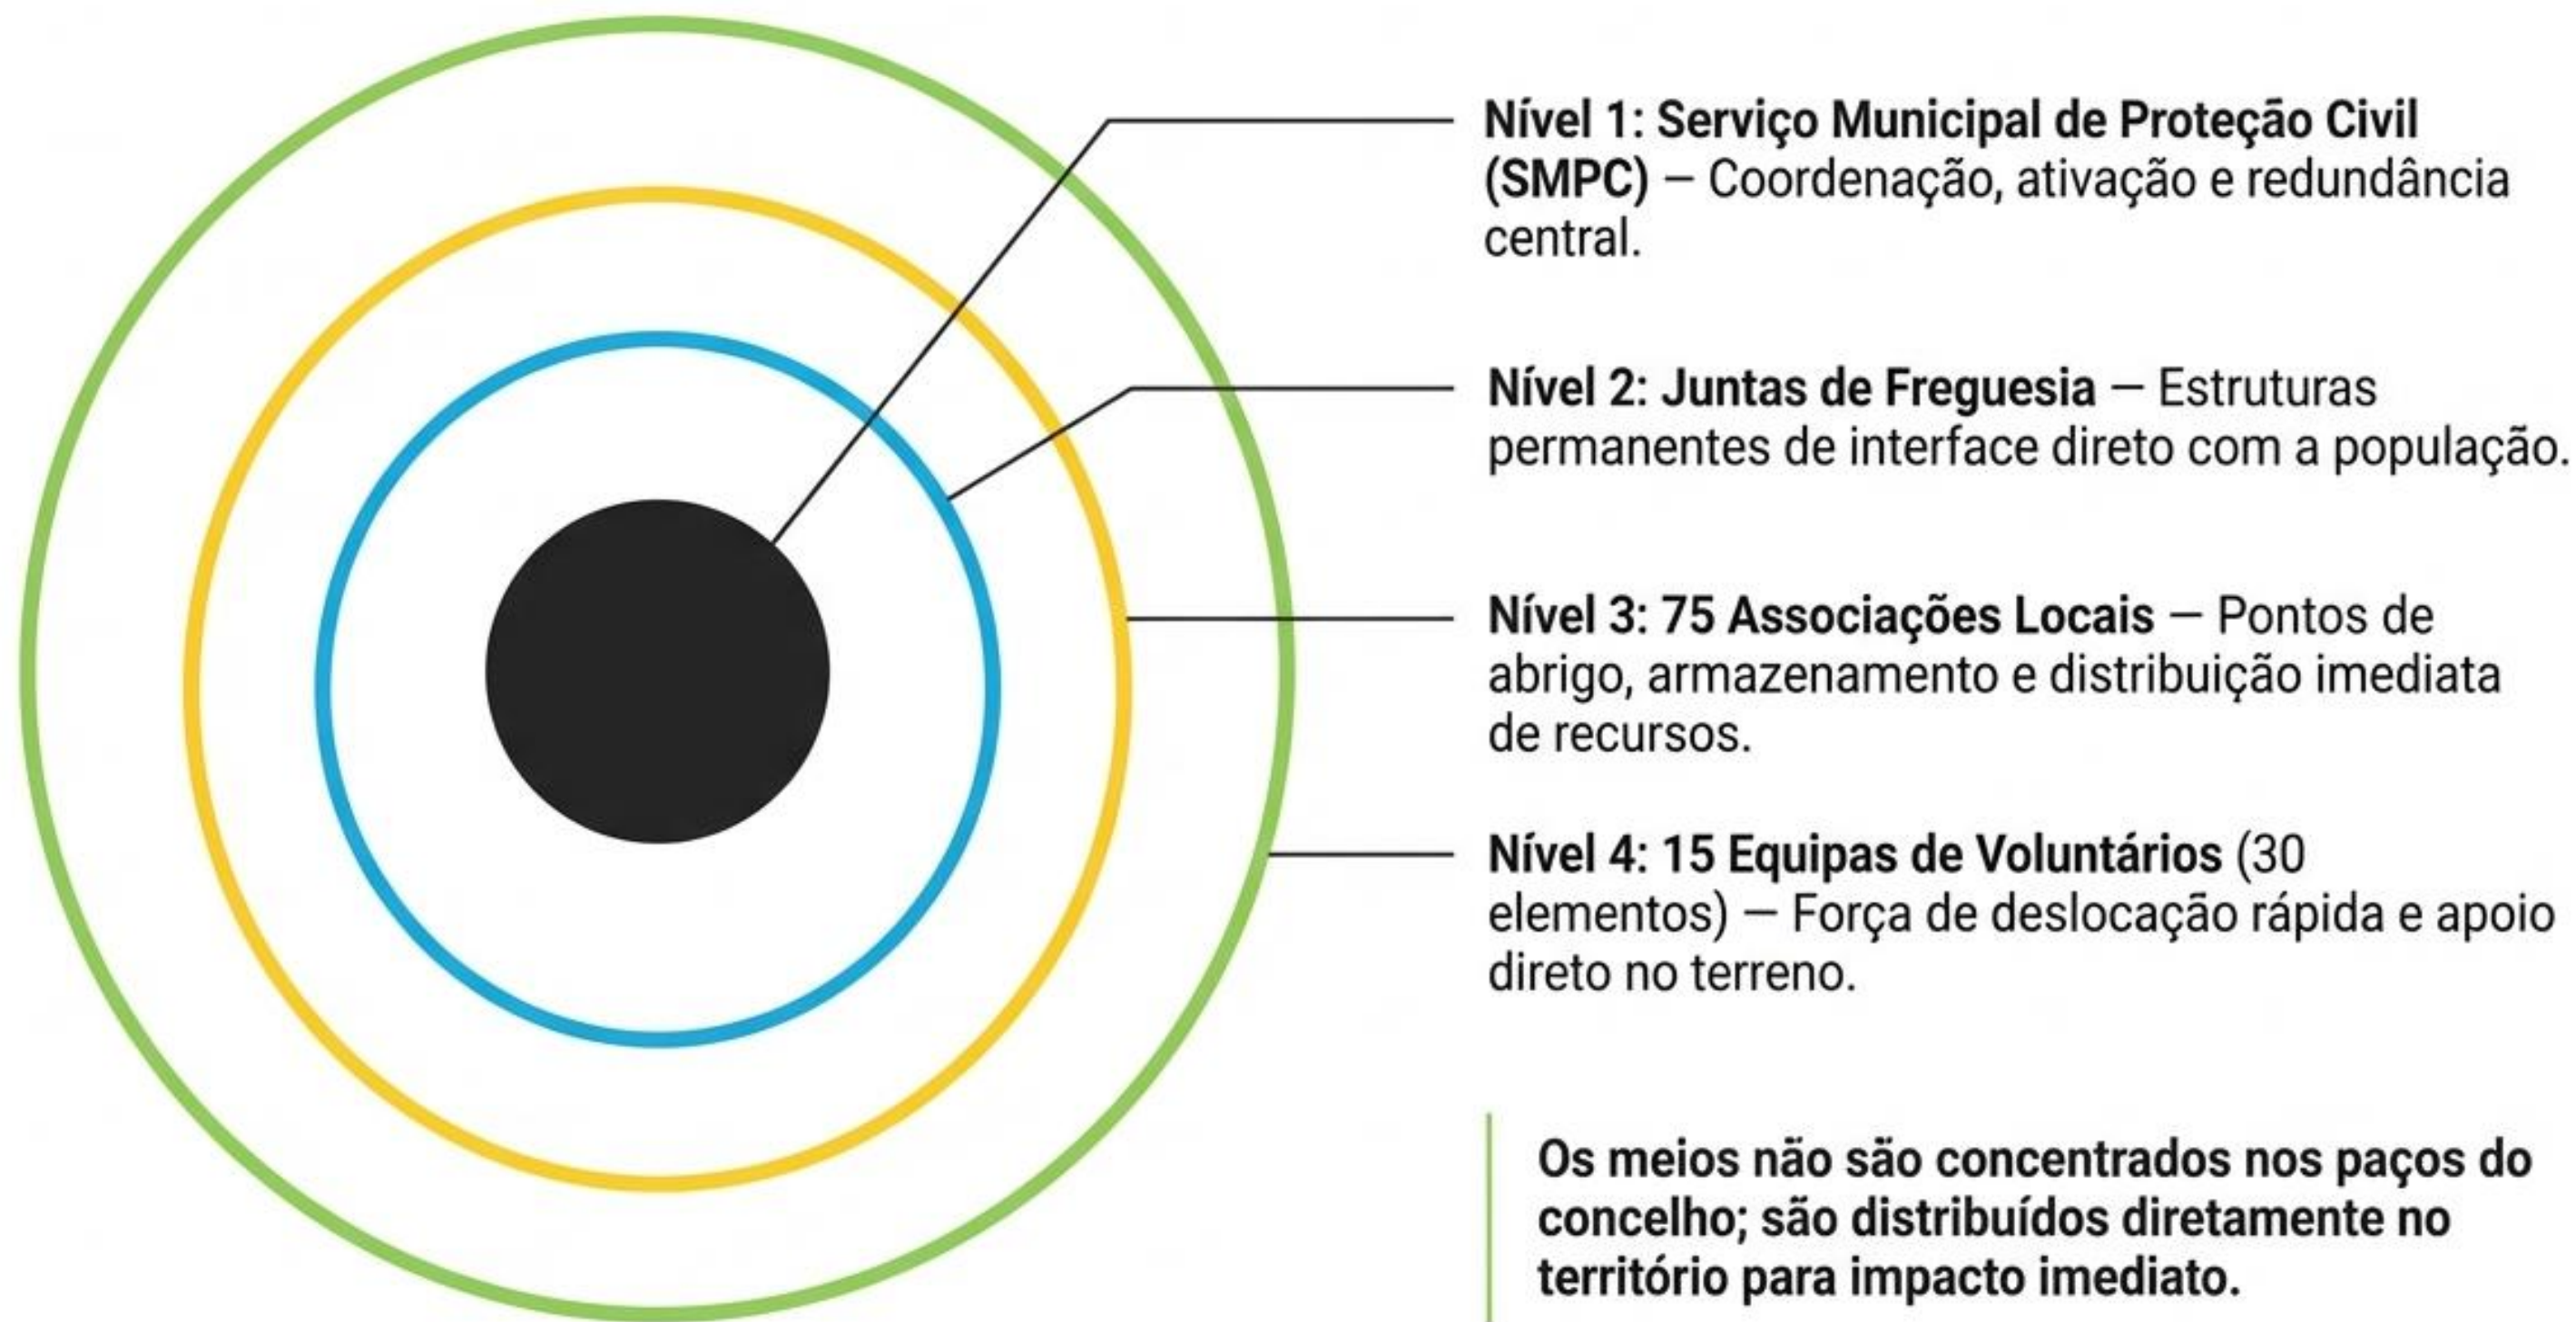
**Nível 1: Serviço Municipal de Proteção Civil (SMPC)** – Coordenação, ativação e redundância central.

**Nível 2: Juntas de Freguesia** – Estruturas permanentes de interface direto com a população.

**Nível 3: 75 Associações Locais** – Pontos de abrigo, armazenamento e distribuição imediata de recursos.

**Nível 4: 15 Equipas de Voluntários** (30 elementos) – Força de deslocação rápida e apoio direto no terreno.

**Os meios não são concentrados nos paços do concelho; são distribuídos diretamente no território para impacto imediato.**